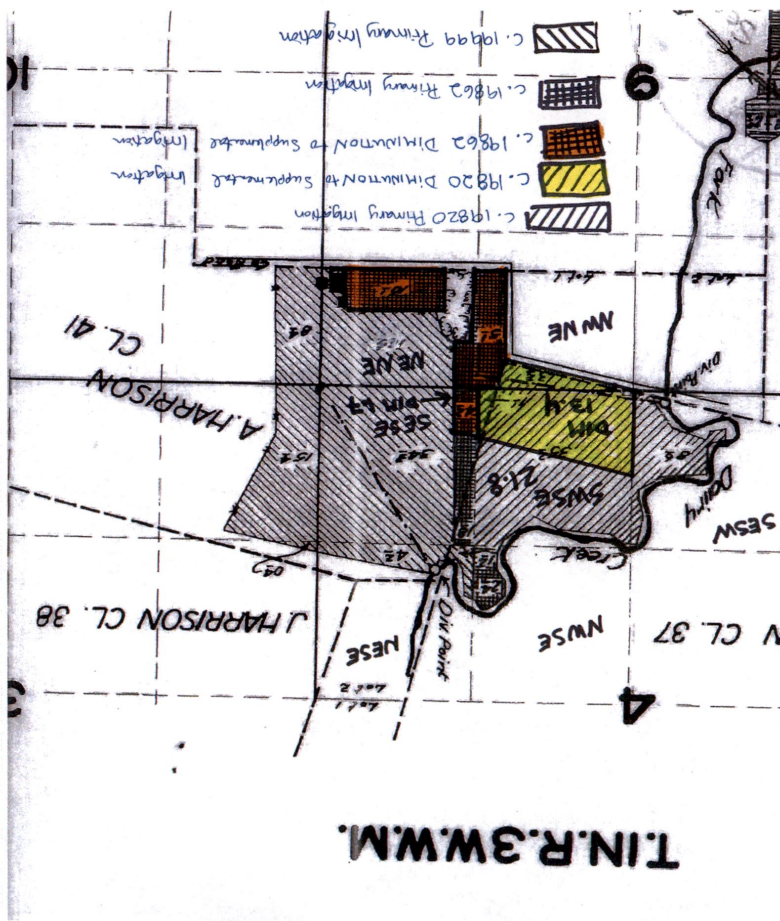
C. 19999 Primary Irrigation
C. 19862 Primary Irrigation
C. 19862 Diminution to Supplemental Irrigation
C. 19820 Diminution to Supplemental Irrigation
C. 19820 Primary Irrigation

9
10
Fork
Div. Point
NW NE
NE NE
SE SE
Dim 4.4
Dim 13.4
SW SE 21.8
A. HARRISON CL. 41
Dairy
Creek
SE SW
J. HARRISON CL. 38
Div. Point
NE SE
NW SE
V CL. 37
4
3
T.1N.R.3W.W.M.